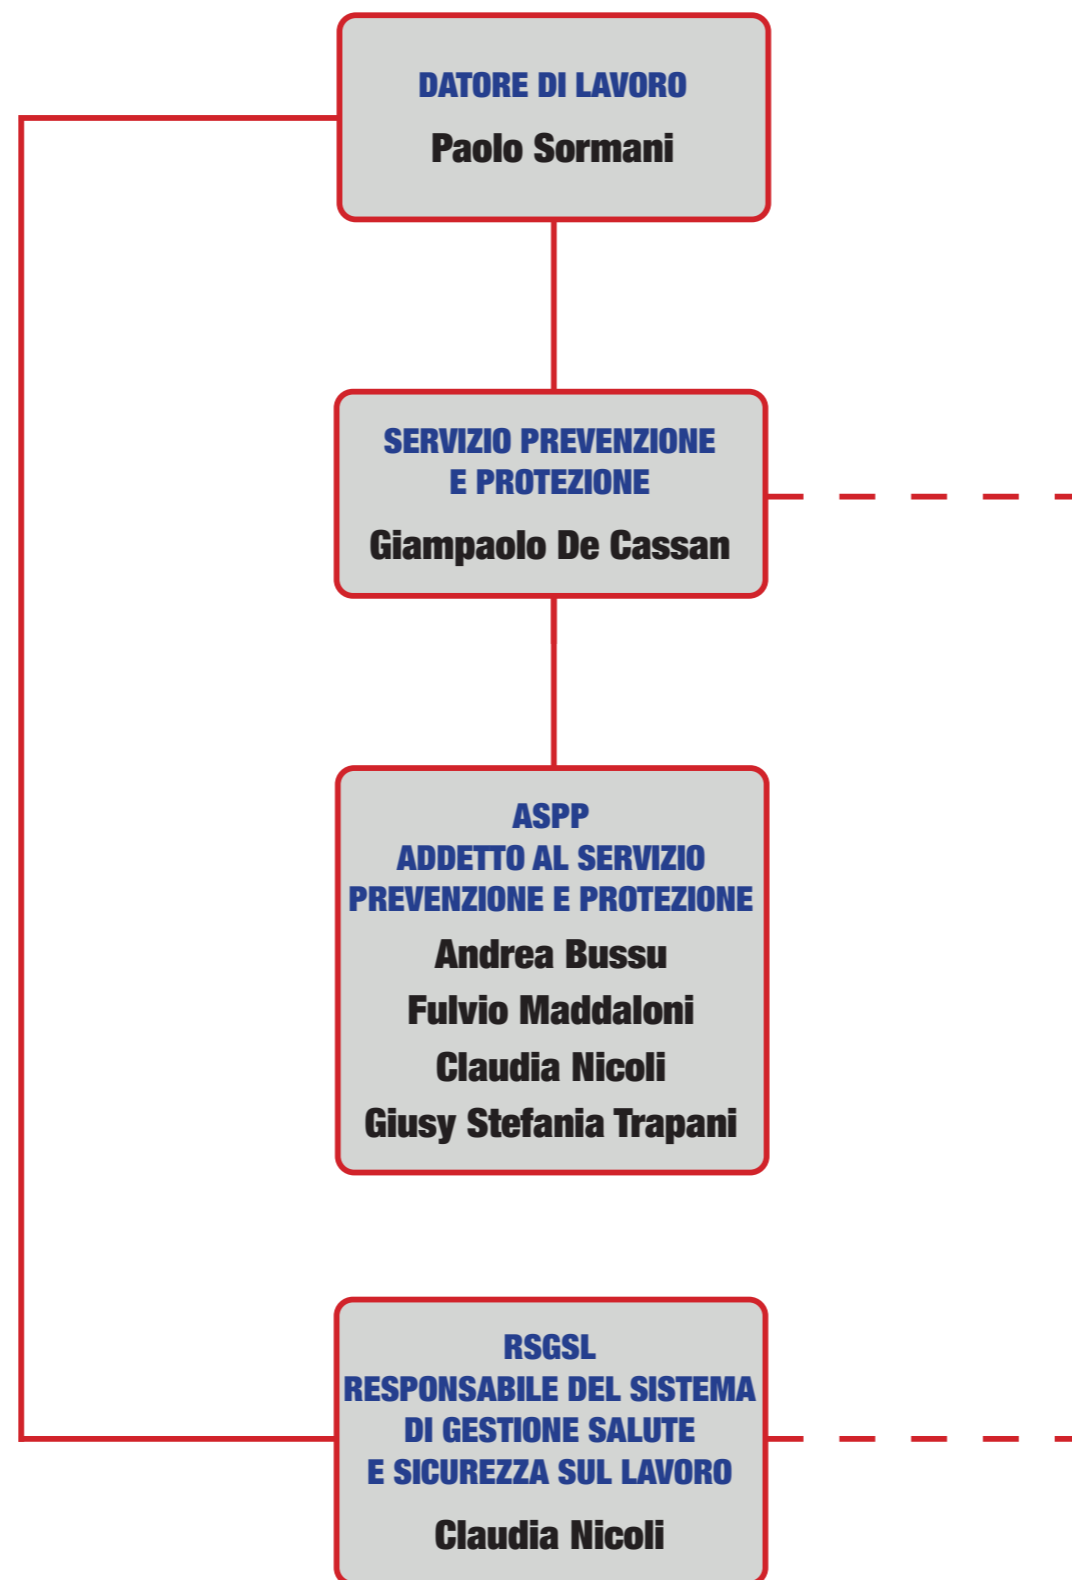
DATORE DI LAVORO
Paolo Sormani

SERVIZIO PREVENZIONE E PROTEZIONE
Giampaolo De Cassan

ASPP
ADDETTO AL SERVIZIO PREVENZIONE E PROTEZIONE
Andrea Bussu
Fulvio Maddaloni
Claudia Nicoli
Giusy Stefania Trapani

RSGSL
RESPONSABILE DEL SISTEMA DI GESTIONE SALUTE E SICUREZZA SUL LAVORO
Claudia Nicoli